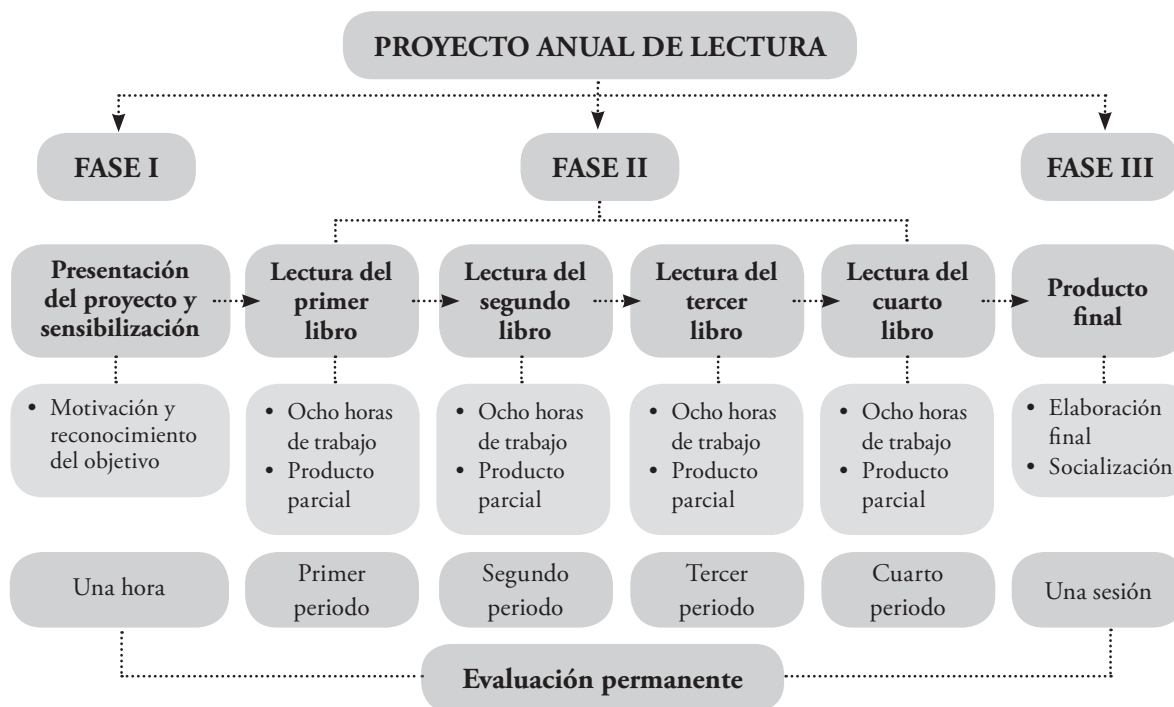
PROYECTO ANUAL DE LECTURA

FASE I

FASE II

FASE III

Presentación del proyecto y sensibilización

• Motivación y reconocimiento del objetivo

Una hora

Lectura del primer libro

• Ocho horas de trabajo
• Producto parcial

Primer periodo

Lectura del segundo libro

• Ocho horas de trabajo
• Producto parcial

Segundo periodo

Lectura del tercer libro

• Ocho horas de trabajo
• Producto parcial

Tercer periodo

Lectura del cuarto libro

• Ocho horas de trabajo
• Producto parcial

Cuarto periodo

Producto final

• Elaboración final
• Socialización

Una sesión

Evaluación permanente